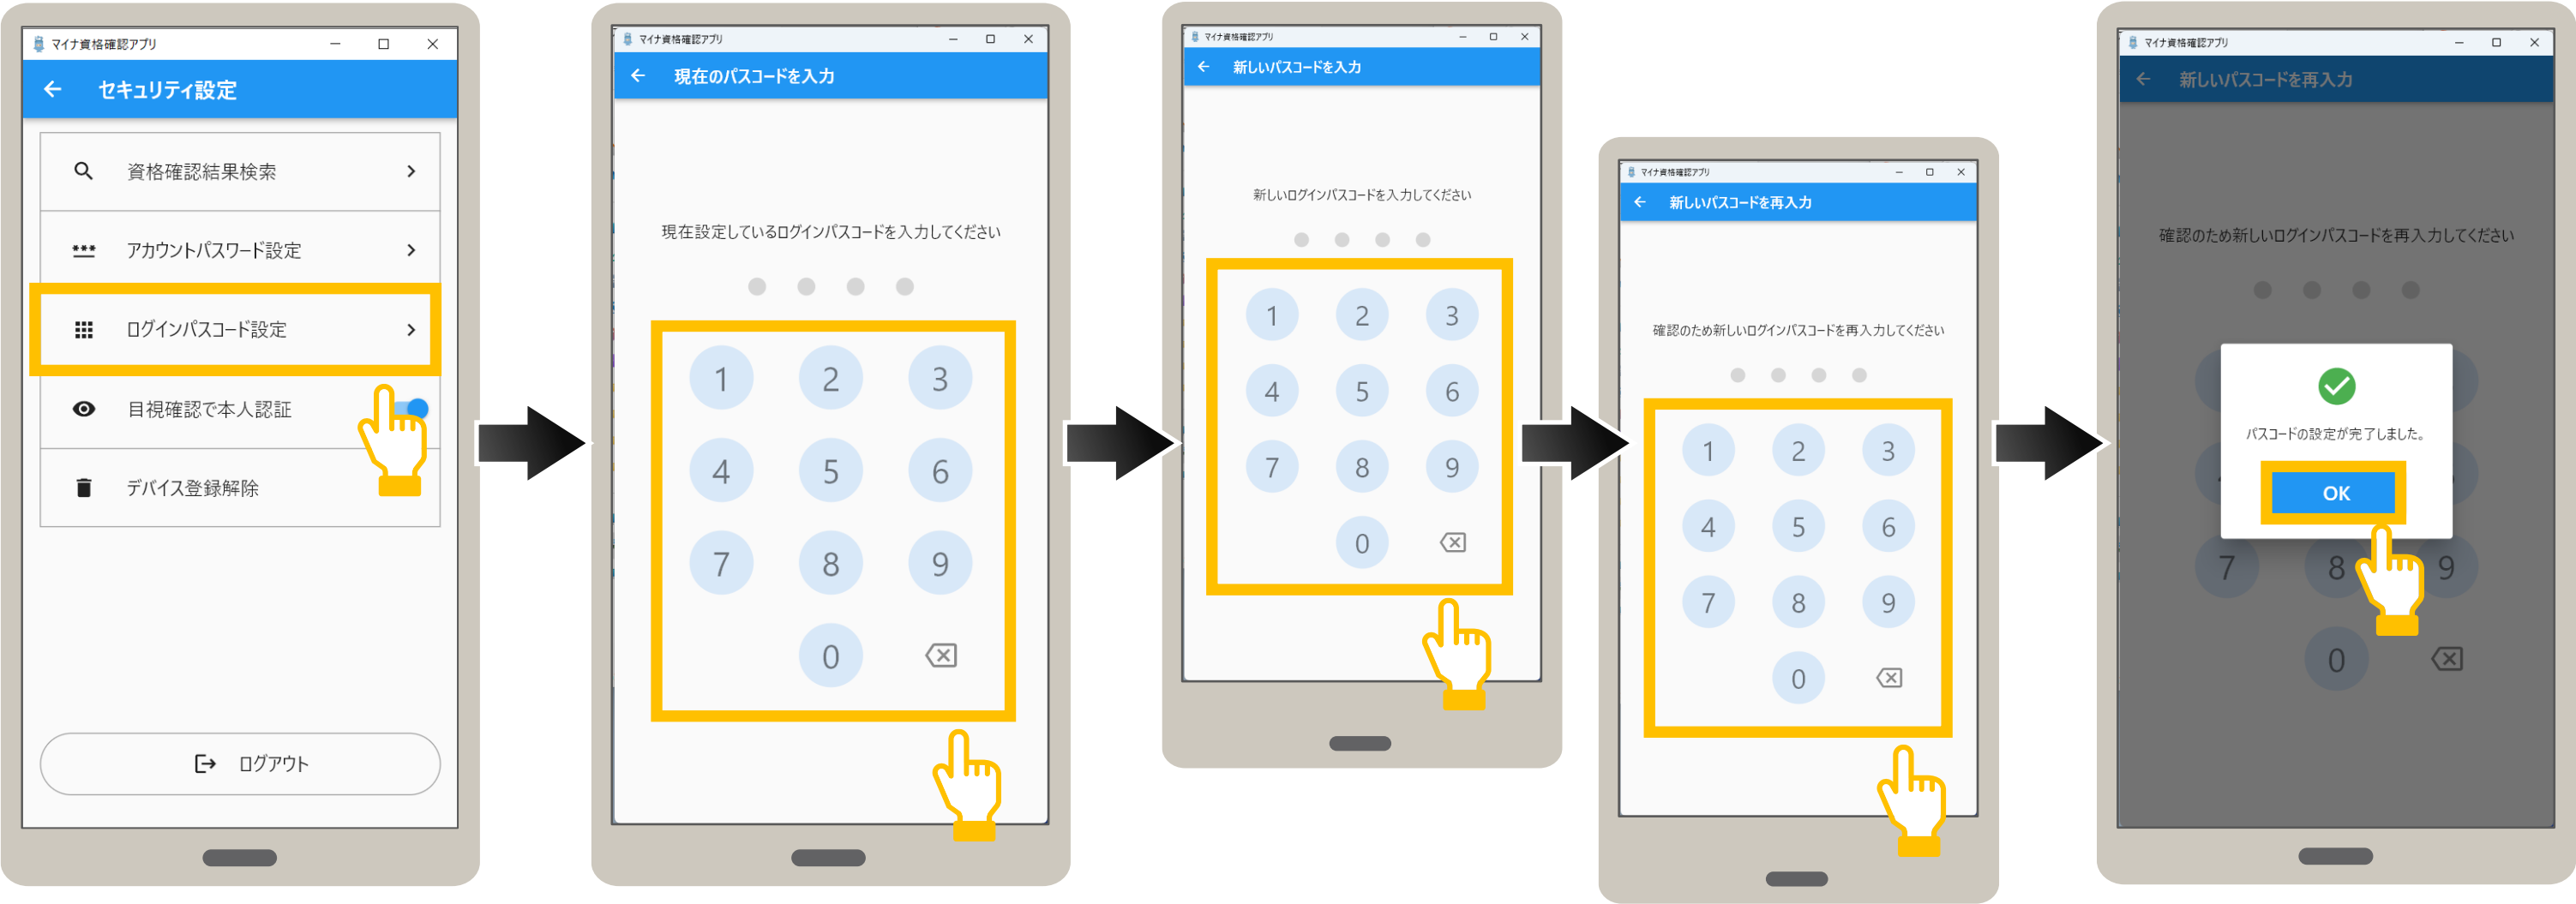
マイナ資格確認アプリ
セキュリティ設定
資格確認結果検索
アカウントパスワード設定
ログインパスコード設定
目視確認で本人認証
デバイス登録解除
ログアウト

マイナ資格確認アプリ
現在のパスコードを入力
現在設定しているログインパスコードを入力してください
1 2 3
4 5 6
7 8 9
0

マイナ資格確認アプリ
新しいパスコードを入力
新しいログインパスコードを入力してください
1 2 3
4 5 6
7 8 9
0

マイナ資格確認アプリ
新しいパスコードを再入力
確認のため新しいログインパスコードを再入力してください
1 2 3
4 5 6
7 8 9
0

マイナ資格確認アプリ
新しいパスコードを再入力
確認のため新しいログインパスコードを再入力してください
パスコードの設定が完了しました。
OK
7 8 9
0